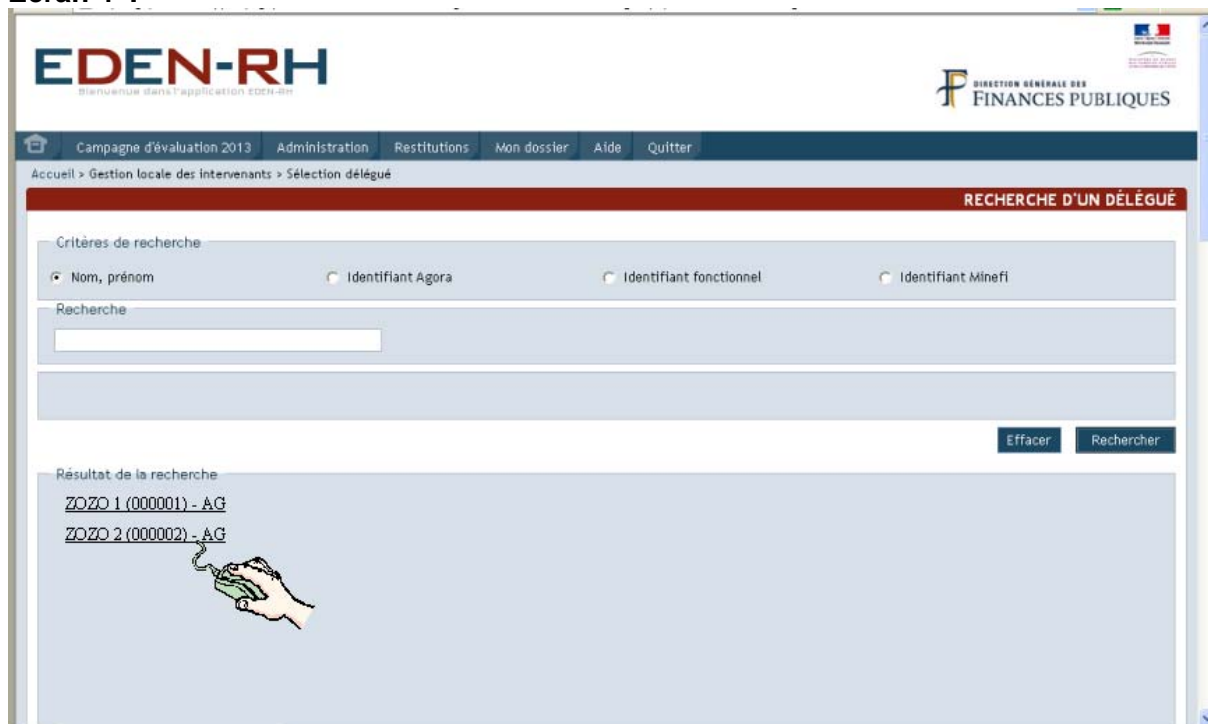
EDEN-RH

Bienvenue dans l'application EDEN-RH

DIRECTION GÉNÉRALE DES FINANCES PUBLIQUES

Campagne d'évaluation 2013 Administration Restitutions Mon dossier Aide Quitter

Accueil > Gestion locale des intervenants > Sélection délégué

RECHERCHE D'UN DÉLÉGUÉ

Critères de recherche

Nom, prénom Identifiant Agora Identifiant fonctionnel Identifiant Minefi

Recherche

Effacer Rechercher

Résultat de la recherche

ZOZO 1 (000001) - AG

ZOZO 2 (000002) - AG